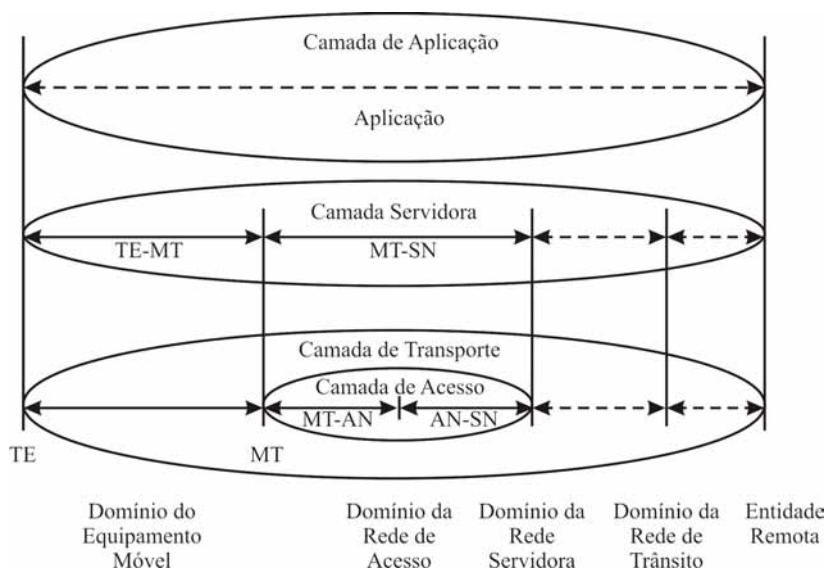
Camada de Aplicação

Aplicação

Camada Servidora

TE-MT

MT-SN

Camada de Transporte

Camada de Acesso

MT-AN

AN-SN

TE

MT

Domínio do Equipamento Móvel

Domínio da Rede de Acesso

Domínio da Rede Servidora

Domínio da Rede de Trânsito

Entidade Remota